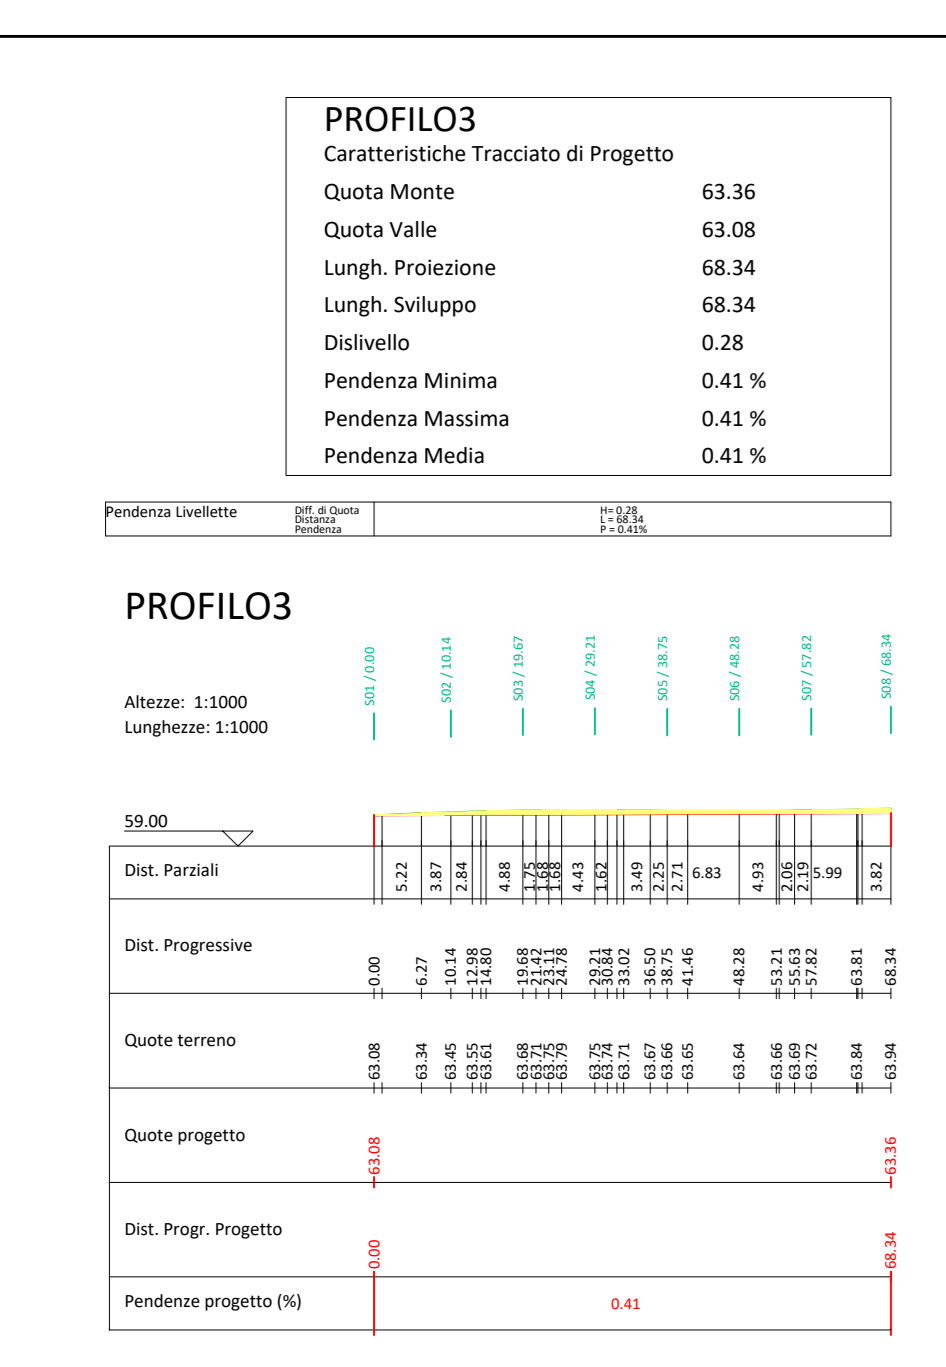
PROFILO3
Caratteristiche Tracciato di Progetto

| | |
|---|---|
| Quota Monte | 63.36 |
| Quota Valle | 63.08 |
| Lungh. Proiezione | 68.34 |
| Lungh. Sviluppo | 68.34 |
| Dislivello | 0.28 |
| Pendenza Minima | 0.41 % |
| Pendenza Massima | 0.41 % |
| Pendenza Media | 0.41 % |

| Pendenza Livellette | Diff. di Quota Distanza Pendenza | H= 0.28 L = 68.34 P = 0.41% |
|---|---|---|

PROFILO3

Altezze: 1:1000
Lunghezze: 1:1000

S01 / 0.00
S02 / 10.14
S03 / 19.67
S04 / 29.21
S05 / 38.75
S06 / 48.28
S07 / 57.82
S08 / 68.34

59.00

Dist. Parziali: 5.22 3.87 2.84 4.88 1.75 1.68 1.68 4.43 1.62 3.49 2.25 2.71 6.83 4.93 2.06 2.19 5.99 3.82

Dist. Progressive: 0.00 6.27 10.14 12.98 14.80 19.68 21.42 23.11 24.78 29.21 30.84 33.02 36.50 38.75 41.46 48.28 53.21 55.63 57.82 63.81 68.34

Quote terreno: 63.08 63.34 63.45 63.55 63.61 63.68 63.71 63.75 63.79 63.75 63.74 63.71 63.67 63.66 63.65 63.64 63.66 63.69 63.72 63.84 63.94

Quote progetto: 63.08 63.36

Dist. Progr. Progetto: 0.00 68.34

Pendenze progetto (%): 0.41